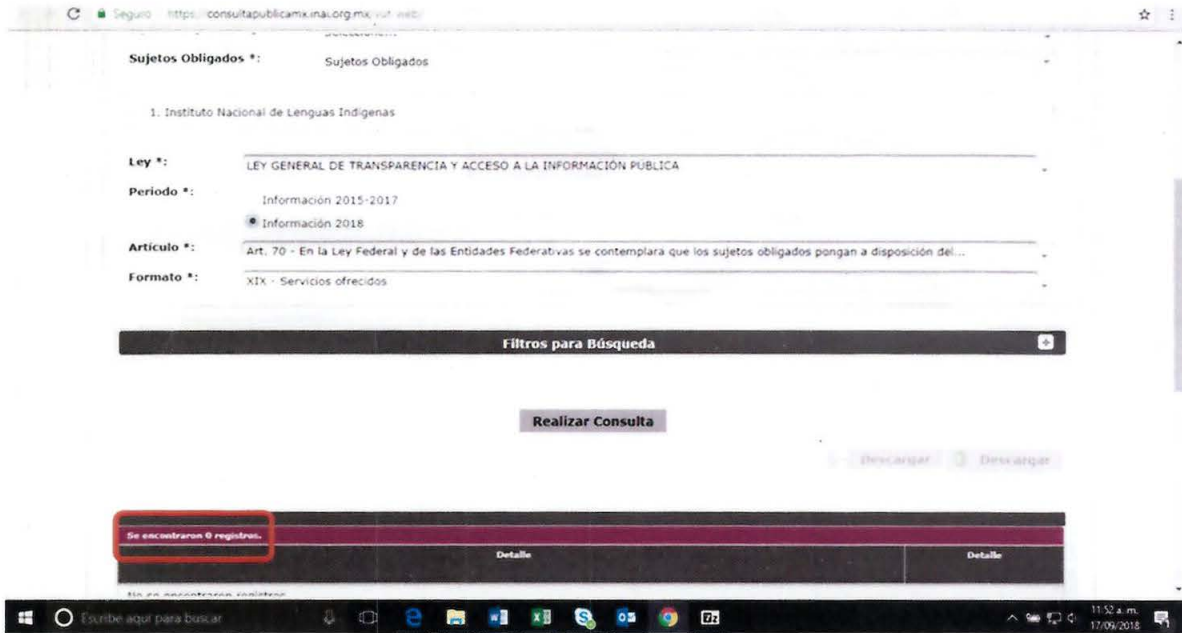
Seguro https://consultapublicamx.inai.org.mx/vut-web/

Sujetos Obligados *: Sujetos Obligados

1. Instituto Nacional de Lenguas Indígenas

Ley *: LEY GENERAL DE TRANSPARENCIA Y ACCESO A LA INFORMACIÓN PÚBLICA

Periodo *: Información 2015-2017

Información 2018

Artículo *: Art. 70 - En la Ley Federal y de las Entidades Federativas se contemplara que los sujetos obligados pongan a disposición del...

Formato *: XIX - Servicios ofrecidos

Filtros para Búsqueda

Realizar Consulta

Descargar Descargar

Se encontraron 0 registros.

| Detalle | Detalle |
|---|---|

No se encontraron registros

Escribe aquí para buscar

11:52 a. m.
17/09/2018